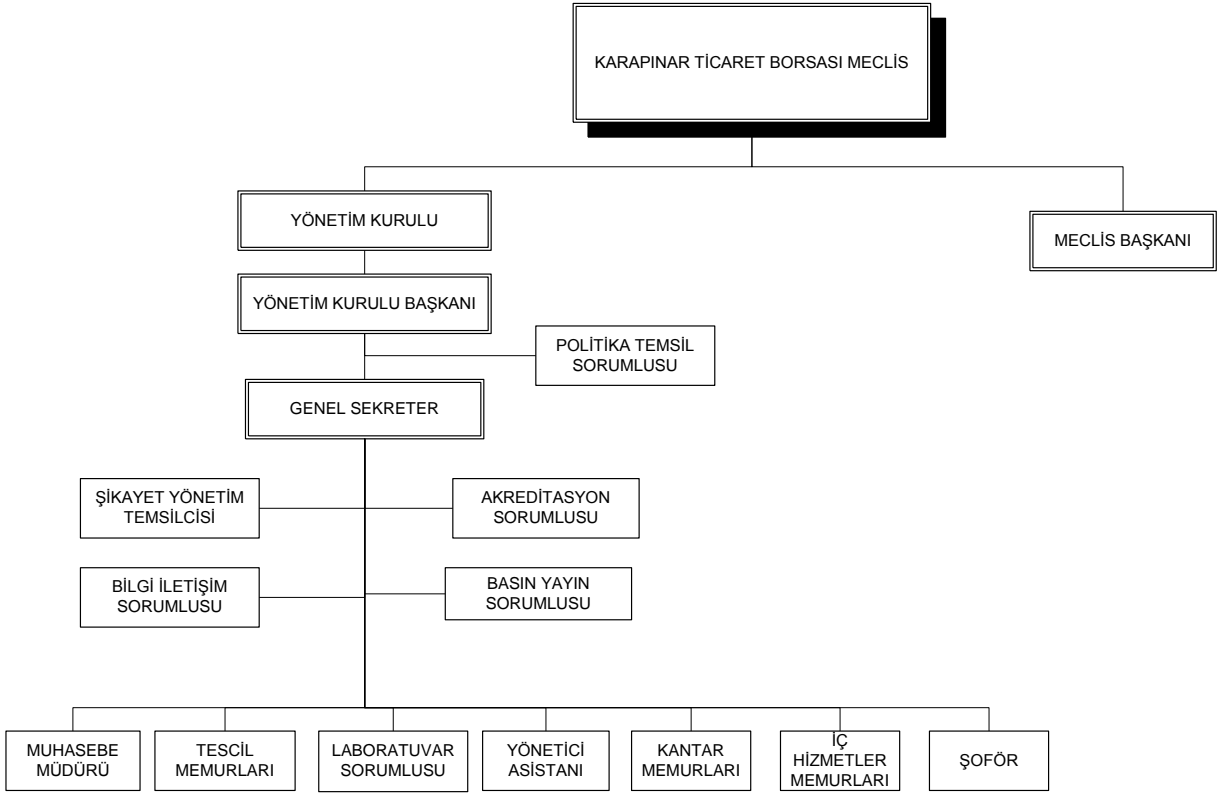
KARAPINAR TİCARET BORSASI MECLİS

YÖNETİM KURULU

MECLİS BAŞKANI

YÖNETİM KURULU BAŞKANI

POLİTİKA TEMSİL SORUMLUSU

GENEL SEKRETER

ŞİKAYET YÖNETİM TEMSİLCİSİ

AKREDİTASYON SORUMLUSU

BİLGİ İLETİŞİM SORUMLUSU

BASIN YAYIN SORUMLUSU

MUHASEBE MÜDÜRÜ

TESCİL MEMURLARI

LABORATUVAR SORUMLUSU

YÖNETİCİ ASİSTANI

KANTAR MEMURLARI

İÇ HİZMETLER MEMURLARI

ŞOFÖR